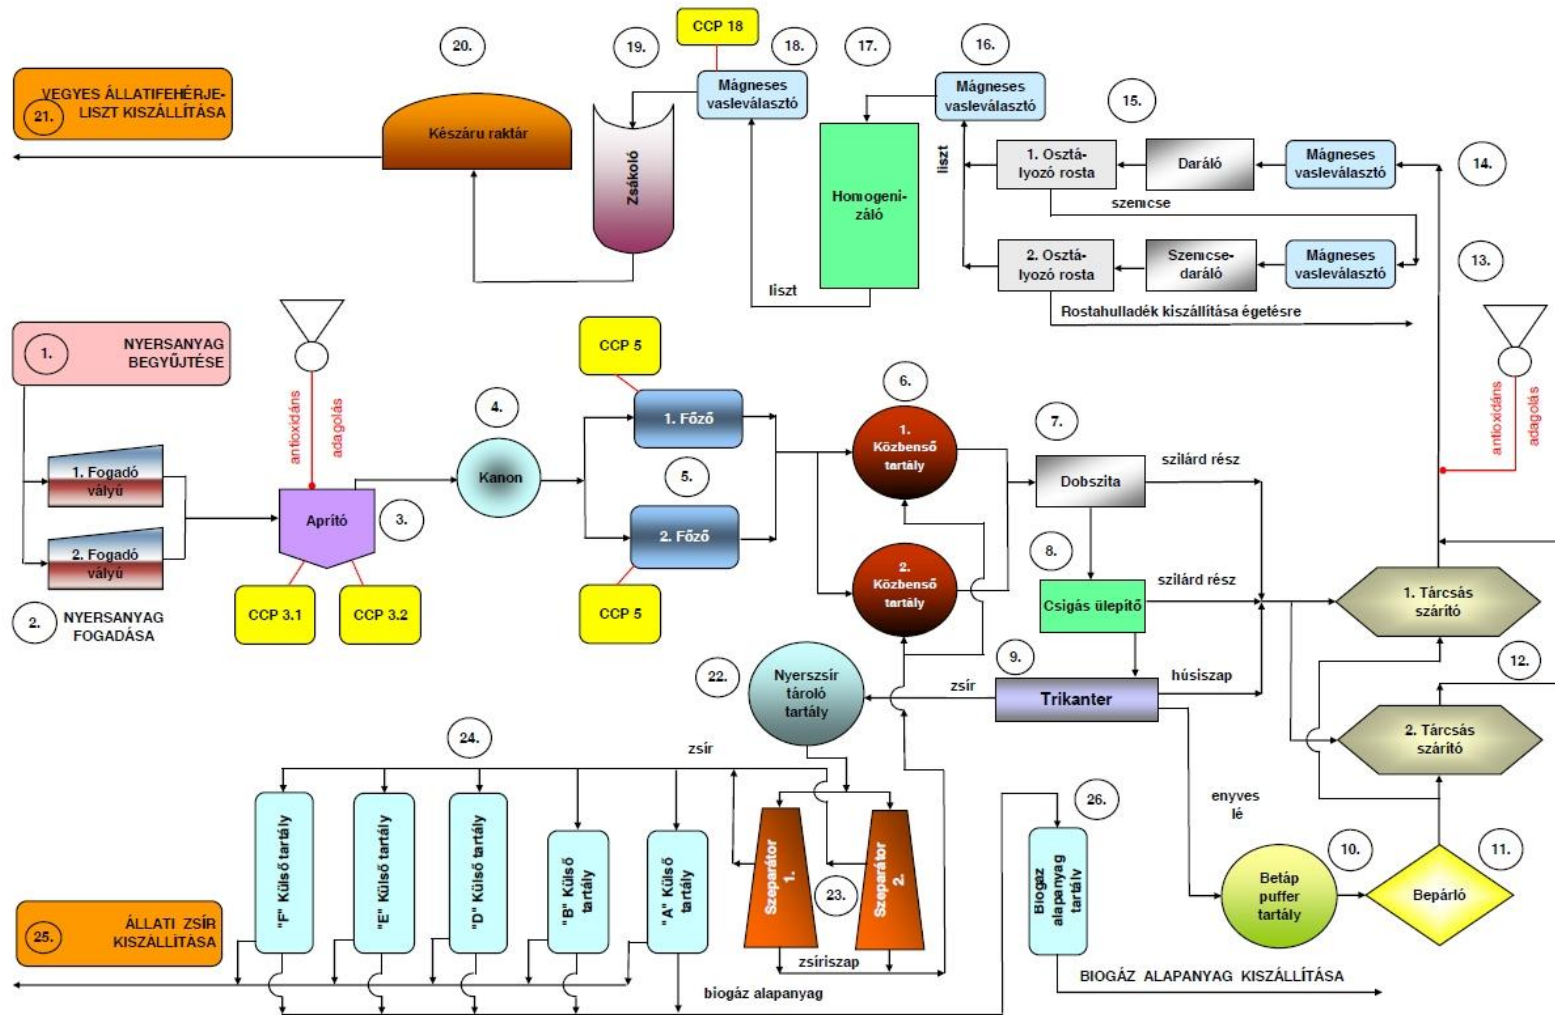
20.

19.

CCP 18

18.

17.

16.

21. VEGYES ÁLLATIFEHÉRJE-LISZT KISZÁLLÍTÁSA

Készáru raktár

Zsákoló

Mágneses vasleválasztó

Homogenizáló

Mágneses vasleválasztó

15.

liszt

1. Osztályozó rosta

Daráló

Mágneses vasleválasztó

14.

szemcse

2. Osztályozó rosta

Szemcsedaráló

Mágneses vasleválasztó

13.

liszt

Rostahulladék kiszállítása égetésre

1. NYERSANYAG BEGYŰJTÉSE

antioxidáns adagolás

CCP 5

4.

1. Főző

6.

1. Közbenső tartály

7.

antioxidáns adagolás

1. Fogadó vályú

Kanon

5.

Dobszita

szilárd rész

Aprító

3.

2. Fogadó vályú

2. Főző

8.

2. Közbenső tartály

Csigás ülepítő

szilárd rész

1. Tárcsás szárító

2. NYERSANYAG FOGADÁSA

CCP 3.1

CCP 3.2

CCP 5

22.

Nyerszsír tároló tartály

9.

zsír

Trikanter

húsiszap

12.

24.

zsír

2. Tárcsás szárító

26.

enyves lé

"F" Külső tartály

"E" Külső tartály

"D" Külső tartály

"B" Külső tartály

"A" Külső tartály

Szeparátor 1.

23.

Szeparátor 2.

Biogáz alapanyag tartály

10.

Betáp puffer tartály

11.

Bepárló

25. ÁLLATI ZSÍR KISZÁLLÍTÁSA

zsíriszap

biogáz alapanyag

BIOGÁZ ALAPANYAG KISZÁLLÍTÁSA